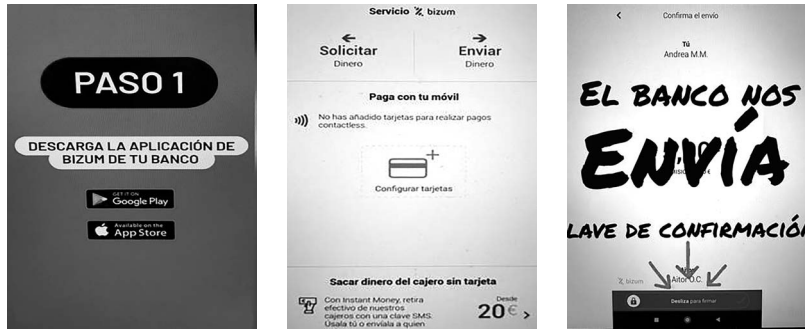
PASO 1

DESCARGA LA APLICACIÓN DE BIZUM DE TU BANCO

GET IT ON Google Play

Available on the App Store

Servicio bizum

Solicitar
Dinero

Enviar
Dinero

Paga con tu móvil

No has añadido tarjetas para realizar pagos contactless.

Configurar tarjetas

Sacar dinero del cajero sin tarjeta

Con Instant Money, retira efectivo de nuestros cajeros con una clave SMS. Úsala tú o envíala a quien

Desde
20€

Confirma el envío

Tú
Andrea M.M.

El banco nos
Envía
lave de confirmación

bizum

Aitor O.C.

Desliza para firmar